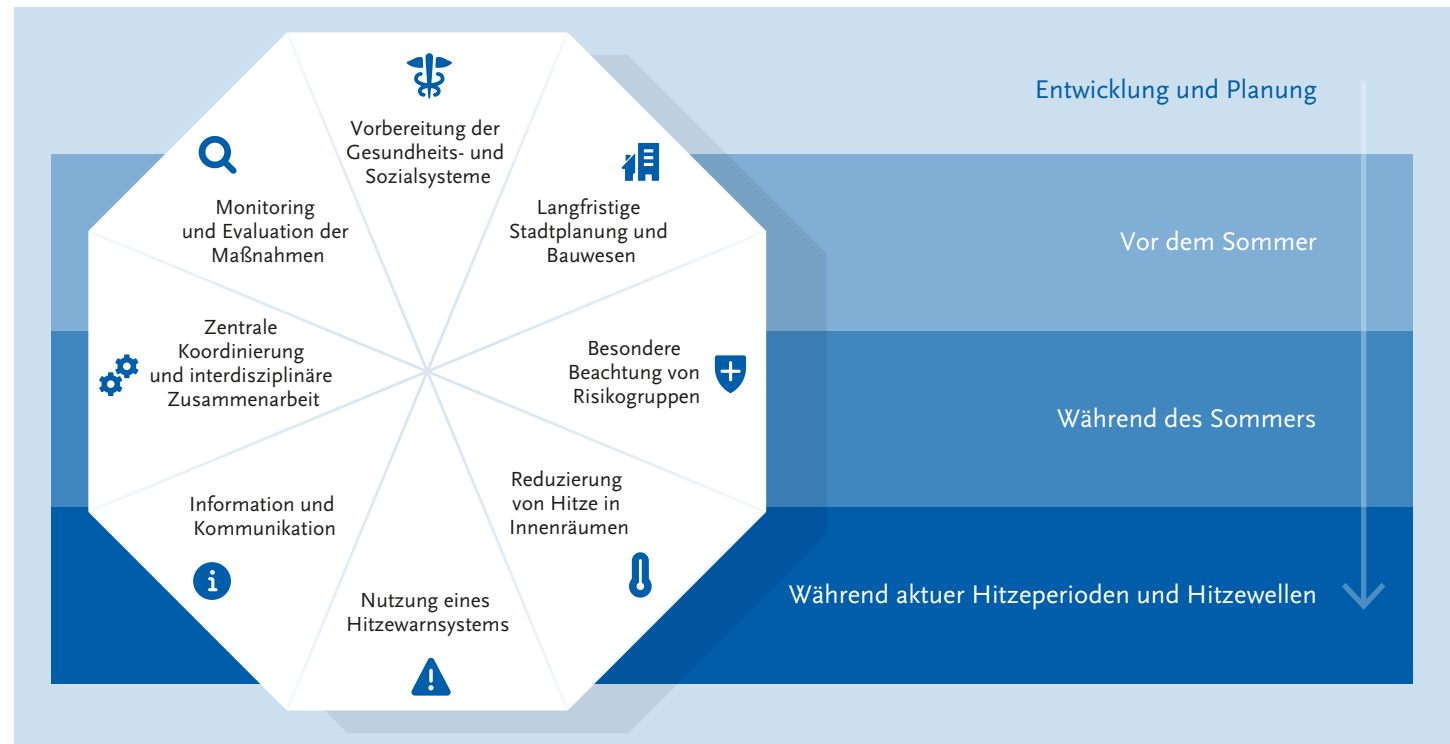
Vorbereitung der Gesundheits- und Sozialsysteme

Langfristige Stadtplanung und Bauwesen

Besondere Beachtung von Risikogruppen

Reduzierung von Hitze in Innenräumen

Nutzung eines Hitzewarnsystems

Information und Kommunikation

Zentrale Koordinierung und interdisziplinäre Zusammenarbeit

Monitoring und Evaluation der Maßnahmen

Entwicklung und Planung

Vor dem Sommer

Während des Sommers

Während aktuer Hitzeperioden und Hitzewellen